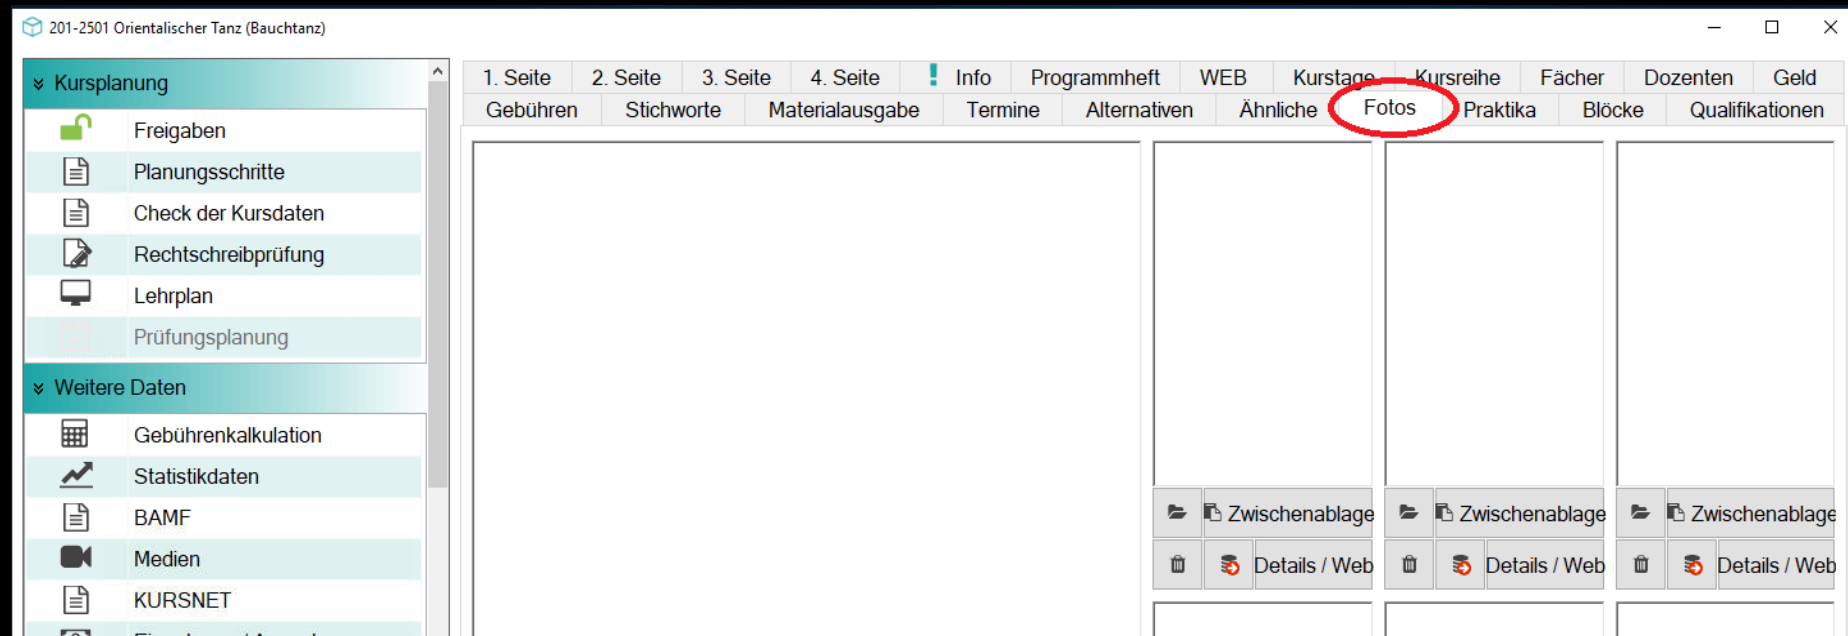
201-2501 Orientalischer Tanz (Bauchtanz)

Kursplanung
Freigaben
Planungsschritte
Check der Kursdaten
Rechtschreibprüfung
Lehrplan
Prüfungsplanung

Weitere Daten
Gebührenkalkulation
Statistikdaten
BAMF
Medien
KURSNET

1. Seite | 2. Seite | 3. Seite | 4. Seite | Info | Programmheft | WEB | Kurstage | Kursreihe | Fächer | Dozenten | Geld
Gebühren | Stichworte | Materialausgabe | Termine | Alternativen | Ähnliche | Fotos | Praktika | Blöcke | Qualifikationen

Zwischenablage
Details / Web
Zwischenablage
Details / Web
Zwischenablage
Details / Web